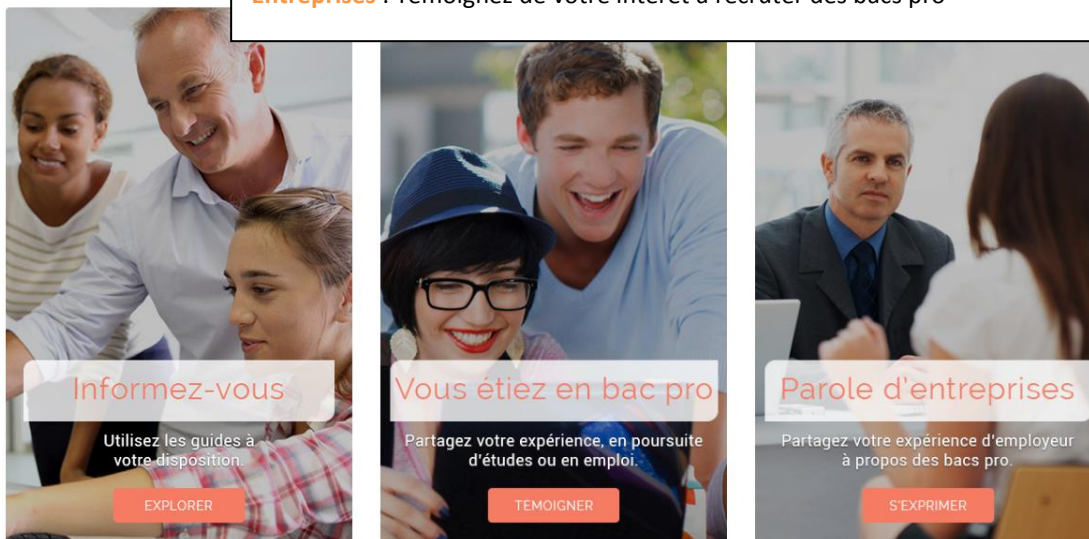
Entreprises : Témoignez de votre intérêt à recruter des bacs pro

Informez-vous

Utilisez les guides à votre disposition.

EXPLORER

Vous étiez en bac pro

Partagez votre expérience, en poursuite d'études ou en emploi.

TEMOIGNER

Parole d'entreprises

Partagez votre expérience d'employeur à propos des bacs pro.

S'EXPRIMER